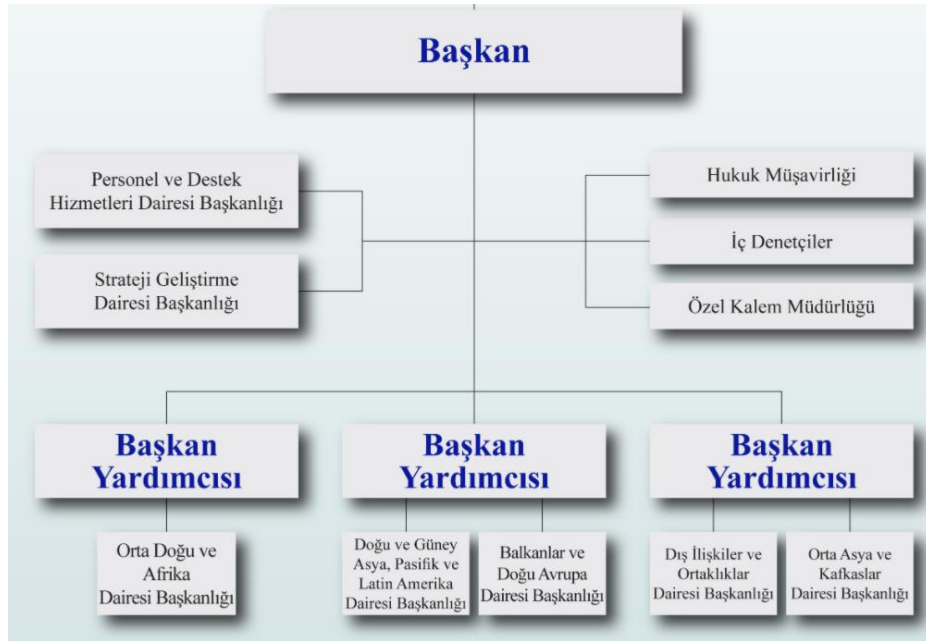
Başkan

Personel ve Destek Hizmetleri Dairesi Başkanlığı

Strateji Geliştirme Dairesi Başkanlığı

Hukuk Müşavirliği

İç Denetçiler

Özel Kalem Müdürlüğü

Başkan Yardımcısı

Orta Doğu ve Afrika Dairesi Başkanlığı

Başkan Yardımcısı

Doğu ve Güney Asya, Pasifik ve Latin Amerika Dairesi Başkanlığı

Balkanlar ve Doğu Avrupa Dairesi Başkanlığı

Başkan Yardımcısı

Dış İlişkiler ve Ortaklıklar Dairesi Başkanlığı

Orta Asya ve Kafkaslar Dairesi Başkanlığı